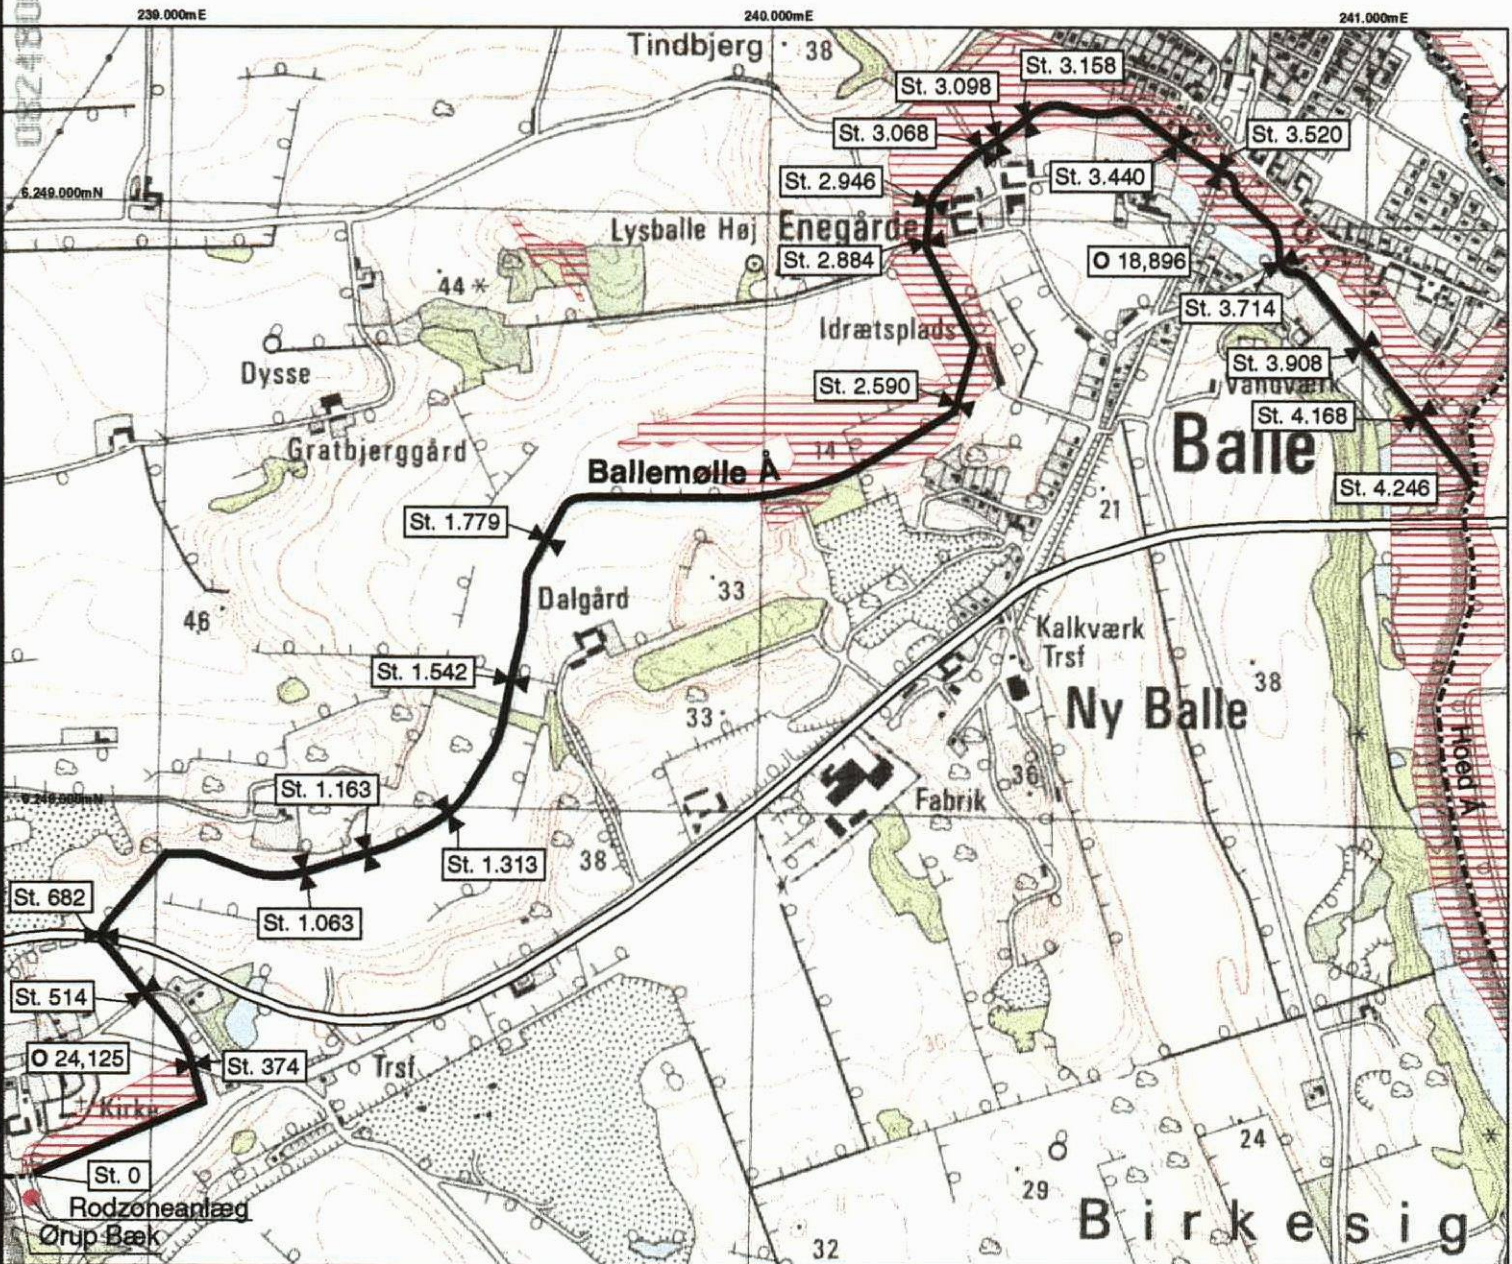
239.000mE
240.000mE
241.000mE
6.249.000mN
Tindbjerg
38
St. 3.158
St. 3.098
St. 3.068
St. 3.520
St. 2.946
St. 3.440
Lysballe Høj
Enegårde
St. 2.884
O 18,896
44
St. 3.714
Idrætsplads
Dysse
St. 2.590
St. 3.908
Vandværk
St. 4.168
Gratbjerggård
Balle
14
Ballemølle Å
St. 4.246
21
St. 1.779
Dalgård
33
46
Kalkværk
Trsf
St. 1.542
38
Ny Balle
33
6.248.000mN
St. 1.163
36
Fabrik
Hoed Å
St. 1.313
38
St. 682
St. 1.063
St. 514
O 24,125
St. 374
Trsf
Kirke
24
St. 0
29
Rodzoneanlæg
Ørup Bæk
Birkesig
32